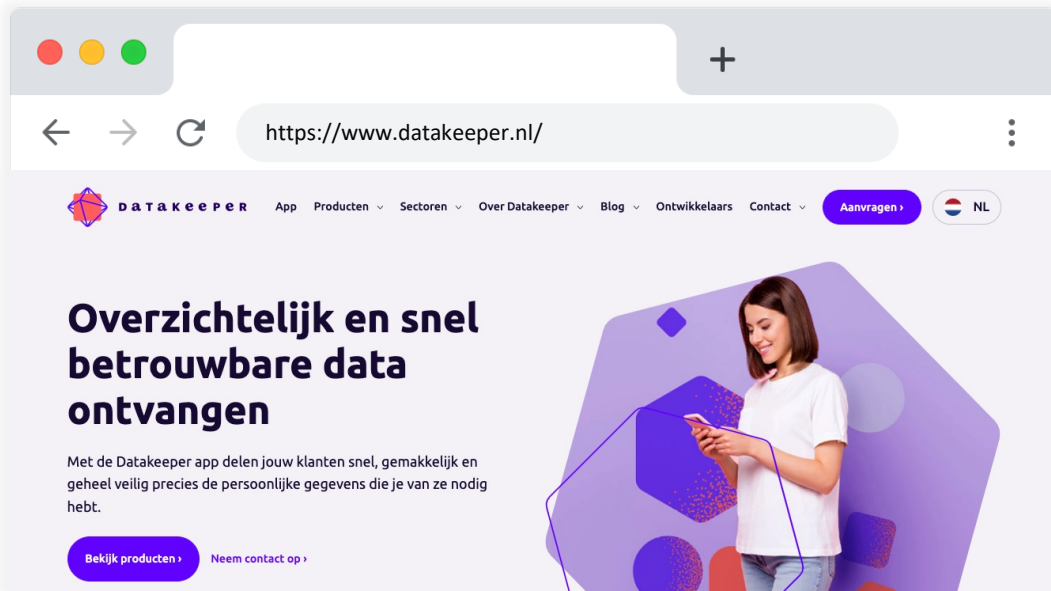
+

https://www.datakeeper.nl/

DATAKEEPER App Producten Sectoren Over Datakeeper Blog Ontwikkelaars Contact Aanvragen › NL

Overzichtelijk en snel betrouwbare data ontvangen

Met de Datakeeper app delen jouw klanten snel, gemakkelijk en geheel veilig precies de persoonlijke gegevens die je van ze nodig hebt.

Bekijk producten › Neem contact op ›